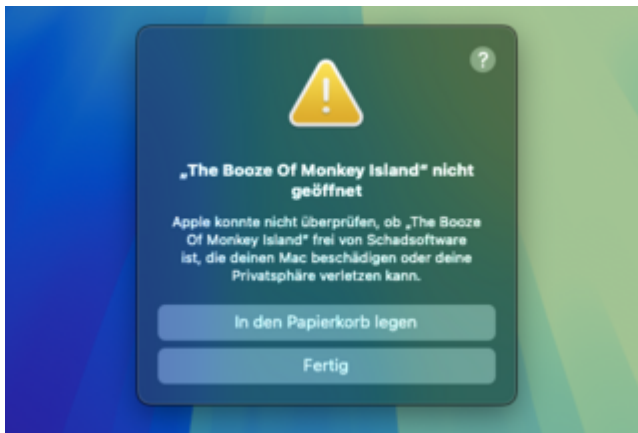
?

„The Booze Of Monkey Island" nicht geöffnet

Apple konnte nicht überprüfen, ob „The Booze Of Monkey Island" frei von Schadsoftware ist, die deinen Mac beschädigen oder deine Privatsphäre verletzen kann.

In den Papierkorb legen

Fertig